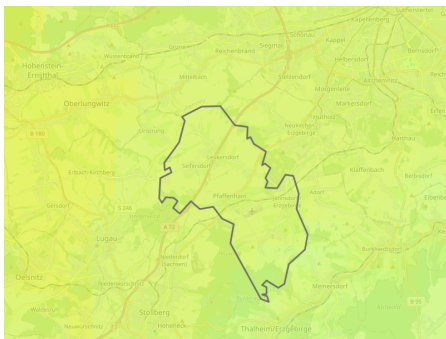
Hohenstein-Ernstthal
Oberlungwitz
Reichenbrand
Siegmar
Schönau
Kappel
Kapellenberg
Mittelbach
Grüna
Stelzendorf
Helbersdorf
Bernsdorf
Markersdorf
Neukirchen/Erzgebirge
Hutholz
Adorf
Klaffenbach
Berbisdorf
Pfaffenhain
Leukersdorf
Jahnsdorf/Erzgebirge
Seifersdorf
Erlbach-Kirchberg
Gersdorf
Lugau
Oelsnitz
Niederdorf
Neuwürschnitz
Stollberg
Meinersdorf
Thalheim/Erzgebirge
Burkhardtsdorf
Hoheneck
Ursprung
Mülsen
B 180
S 246
A 72
B 95